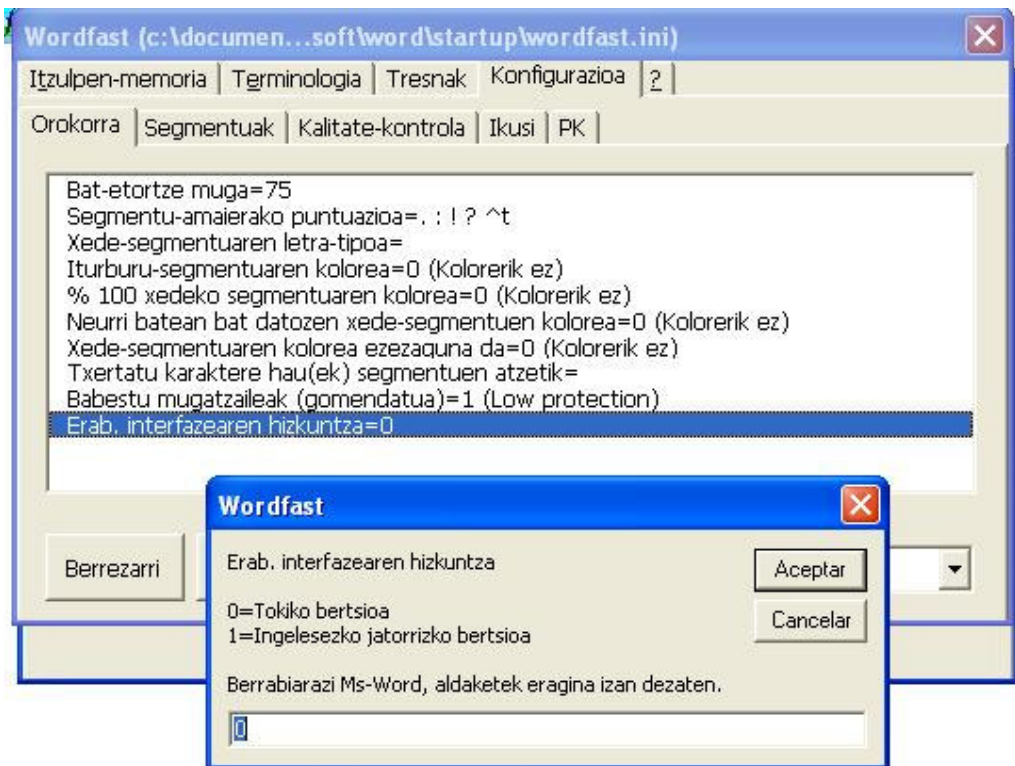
Wordfast (c:\documen...soft\word\startup\wordfast.ini)

Itzulpen-memoria | Terminologia | Tresnak | Konfigurazioa | ?

Orokorra | Segmentuak | Kalitate-kontrola | Ikusi | PK

Bat-etortze muga=75
Segmentu-amaierako puntuazioa=. : ! ? ^t
Xede-segmentuaren letra-tipoa=
Iturburu-segmentuaren kolorea=0 (Kolorerik ez)
% 100 xedeko segmentuaren kolorea=0 (Kolorerik ez)
Neurri batean bat datozen xede-segmentuen kolorea=0 (Kolorerik ez)
Xede-segmentuaren kolorea ezezaguna da=0 (Kolorerik ez)
Txertatu karaktere hau(ek) segmentuen atzetik=
Babestu mugatzaileak (gomendatua)=1 (Low protection)
Erab. interfazearen hizkuntza=0

Berrezarri

Wordfast

Erab. interfazearen hizkuntza

0=Tokiko bertsioa
1=Ingelesezko jatorrizko bertsioa

Berrabiarazi Ms-Word, aldaketek eragina izan dezaten.

0

Aceptar

Cancelar